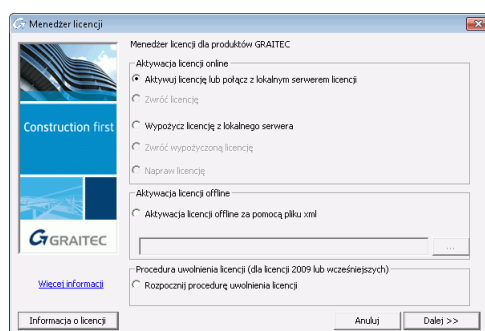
Menedżer licencji

Construction first

GRAITEC

Więcej informacji

Menedżer licencji dla produktów GRAITEC

Aktywacja licencji online

Aktywuj licencję lub połącz z lokalnym serwerem licencji

Zwróć licencję

Wypożycz licencję z lokalnego serwera

Zwróć wypożyczoną licencję

Napraw licencję

Aktywacja licencji offline

Aktywacja licencji offline za pomocą pliku xml

...

Procedura uwolnienia licencji (dla licencji 2009 lub wcześniejszych)

Rozpocznij procedurę uwolnienia licencji

Informacja o licencji

Anuluj

Dalej >>